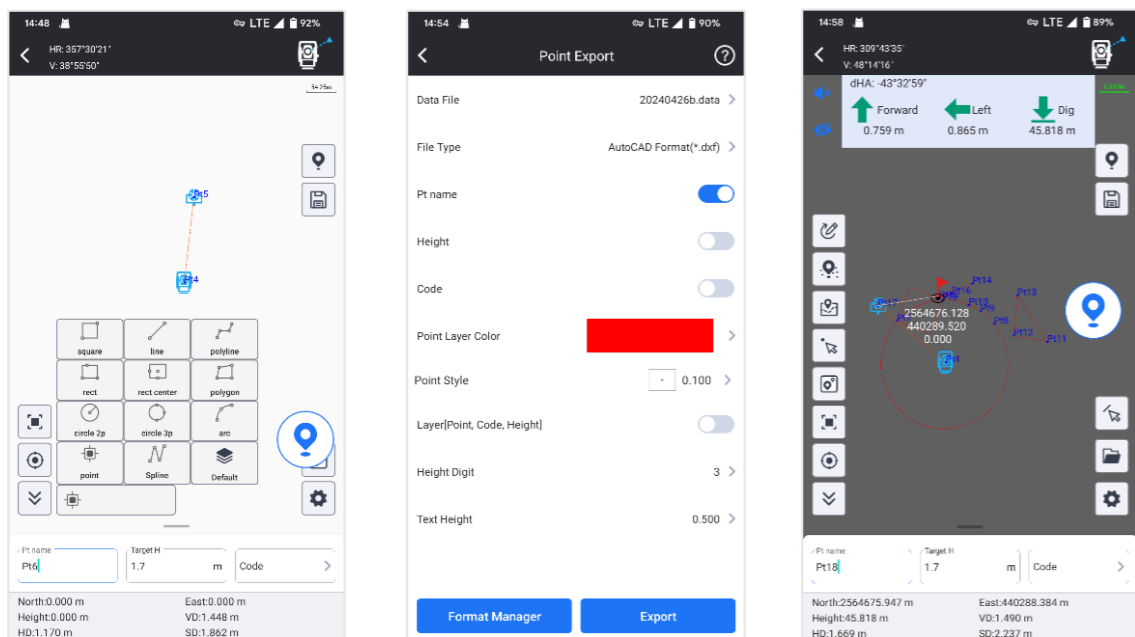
14:48 LTE 92%

HR: 357°30'21"
V: 38°55'50"

Pt5
Pt4

square
line
polyline
rect
rect center
polygon
circle 2p
circle 3p
arc
point
Spline
Default

Pt name
Pt6
Target H
1.7
m
Code

North:0.000 m
East:0.000 m
Height:0.000 m
VD:1.448 m
HD:1.170 m
SD:1.862 m

14:54 LTE 90%

Point Export

Data File
20240426b.data

File Type
AutoCAD Format(*.dxf)

Pt name

Height

Code

Point Layer Color

Point Style
0.100

Layer[Point, Code, Height]

Height Digit
3

Text Height
0.500

Format Manager
Export

14:58 LTE 89%

HR: 309°43'35'
V: 48°14'16'

dHA: -43°32'59"
Forward
0.759 m
Left
0.865 m
Dig
45.818 m

Pt14
Pt16
Pt13
Pt17
Pt10
Pt9
Pt8
Pt12
Pt11
2564676.128
440289.520
0.000

Pt name
Pt18
Target H
1.7
m
Code

North:2564675.947 m
East:440288.384 m
Height:45.818 m
VD:1.490 m
HD:1.669 m
SD:2.237 m